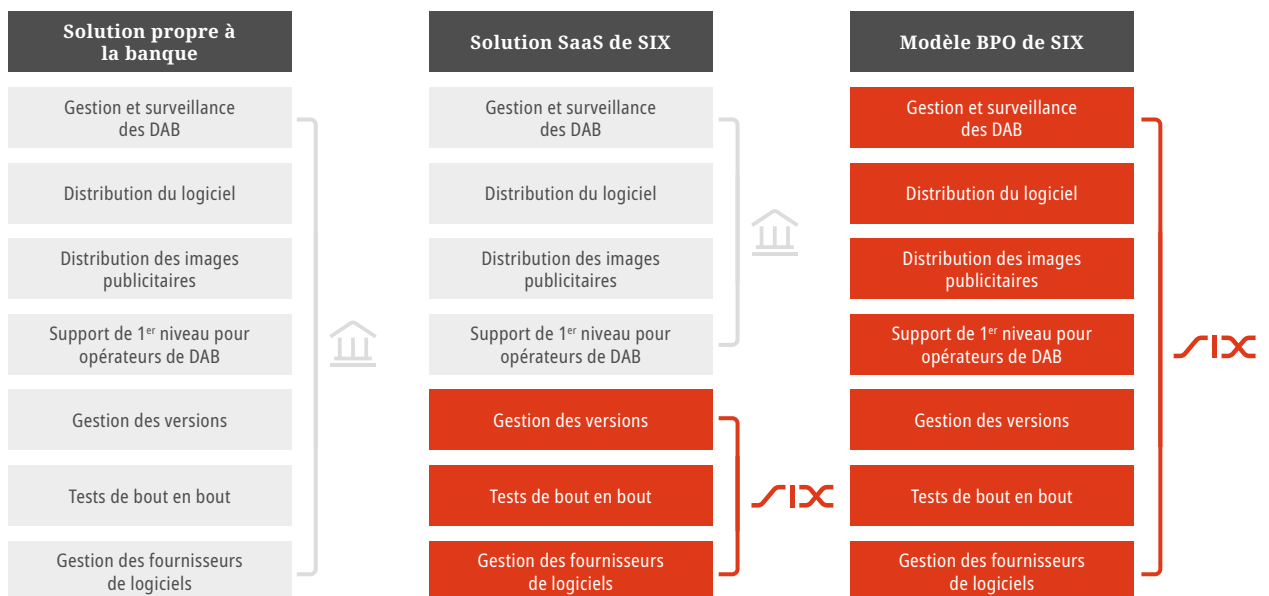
Solution propre à la banque

Gestion et surveillance des DAB

Distribution du logiciel

Distribution des images publicitaires

Support de 1$^{er}$ niveau pour opérateurs de DAB

Gestion des versions

Tests de bout en bout

Gestion des fournisseurs de logiciels

Solution SaaS de SIX

Gestion et surveillance des DAB

Distribution du logiciel

Distribution des images publicitaires

Support de 1$^{er}$ niveau pour opérateurs de DAB

Gestion des versions

Tests de bout en bout

Gestion des fournisseurs de logiciels

SIX

Modèle BPO de SIX

Gestion et surveillance des DAB

Distribution du logiciel

Distribution des images publicitaires

Support de 1$^{er}$ niveau pour opérateurs de DAB

Gestion des versions

Tests de bout en bout

Gestion des fournisseurs de logiciels

SIX